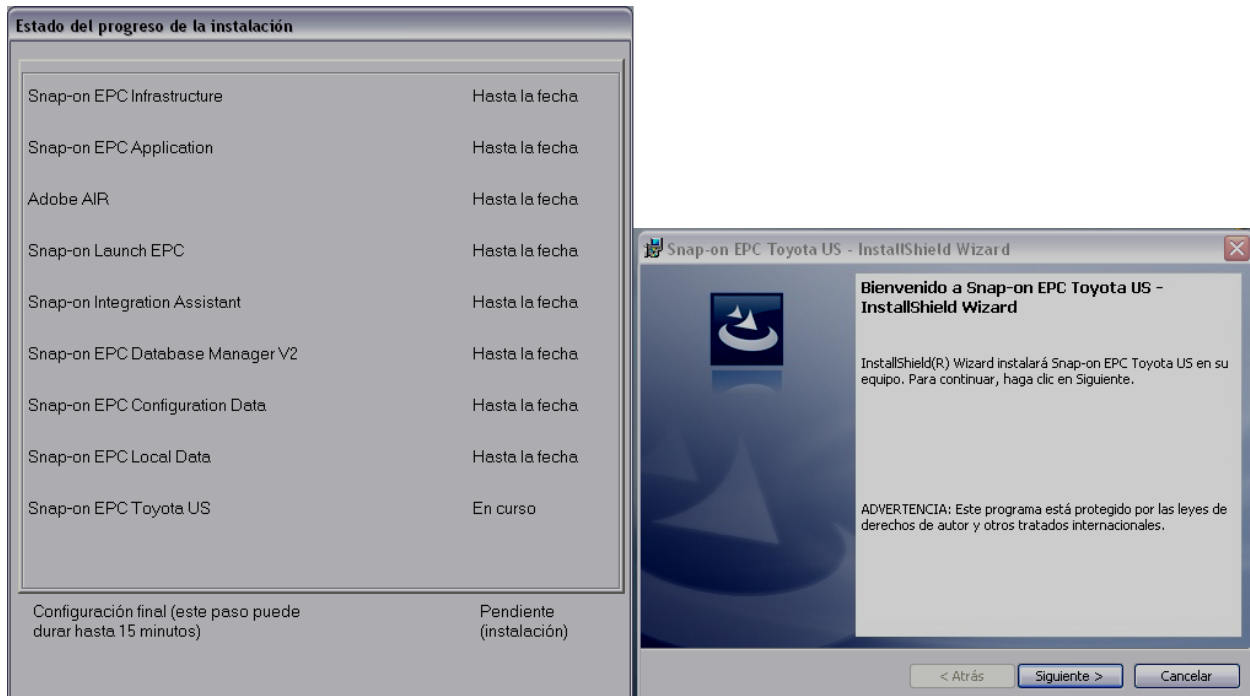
Estado del progreso de la instalación

| | |
|---|---|
| Snap-on EPC Infrastructure | Hasta la fecha |
| Snap-on EPC Application | Hasta la fecha |
| Adobe AIR | Hasta la fecha |
| Snap-on Launch EPC | Hasta la fecha |
| Snap-on Integration Assistant | Hasta la fecha |
| Snap-on EPC Database Manager V2 | Hasta la fecha |
| Snap-on EPC Configuration Data | Hasta la fecha |
| Snap-on EPC Local Data | Hasta la fecha |
| Snap-on EPC Toyota US | En curso |

Configuración final (este paso puede durar hasta 15 minutos) | Pendiente (instalación)

Snap-on EPC Toyota US - InstallShield Wizard

Bienvenido a Snap-on EPC Toyota US - InstallShield Wizard

InstallShield(R) Wizard instalará Snap-on EPC Toyota US en su equipo. Para continuar, haga clic en Siguiente.

ADVERTENCIA: Este programa está protegido por las leyes de derechos de autor y otros tratados internacionales.

< Atrás
Siguiente >
Cancelar